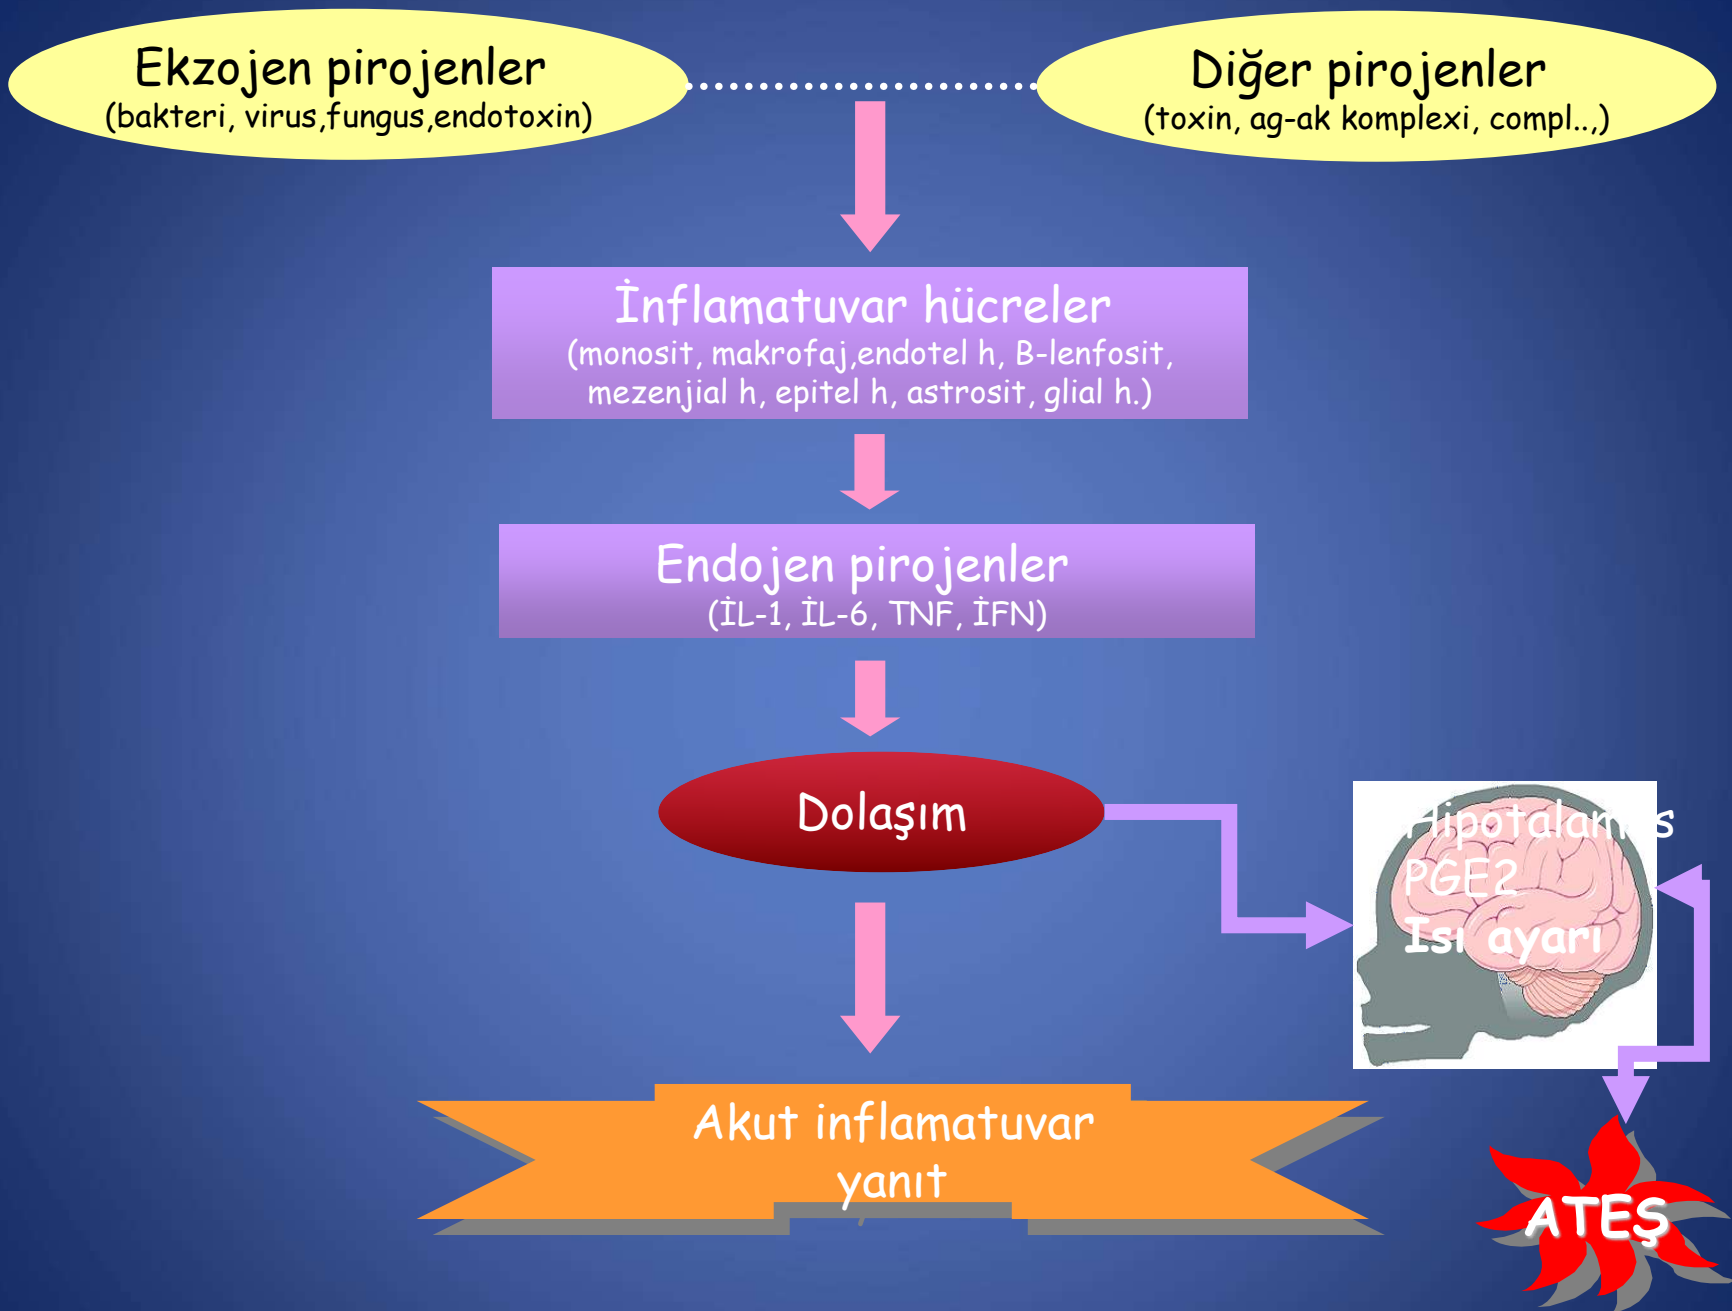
Ekzojen pirojenler
(bakteri, virus,fungus,endotoxin)

Diğer pirojenler
(toxin, ag-ak komplexi, compl..,)

İnflamatuvar hücreler
(monosit, makrofaj,endotel h, B-lenfosit, mezenjial h, epitel h, astrosit, glial h.)

Endojen pirojenler
(İL-1, İL-6, TNF, İFN)

Dolaşım

Hipotalamus
PGE2
Isı ayarı

Akut inflamatuvar yanıt

ATEŞ